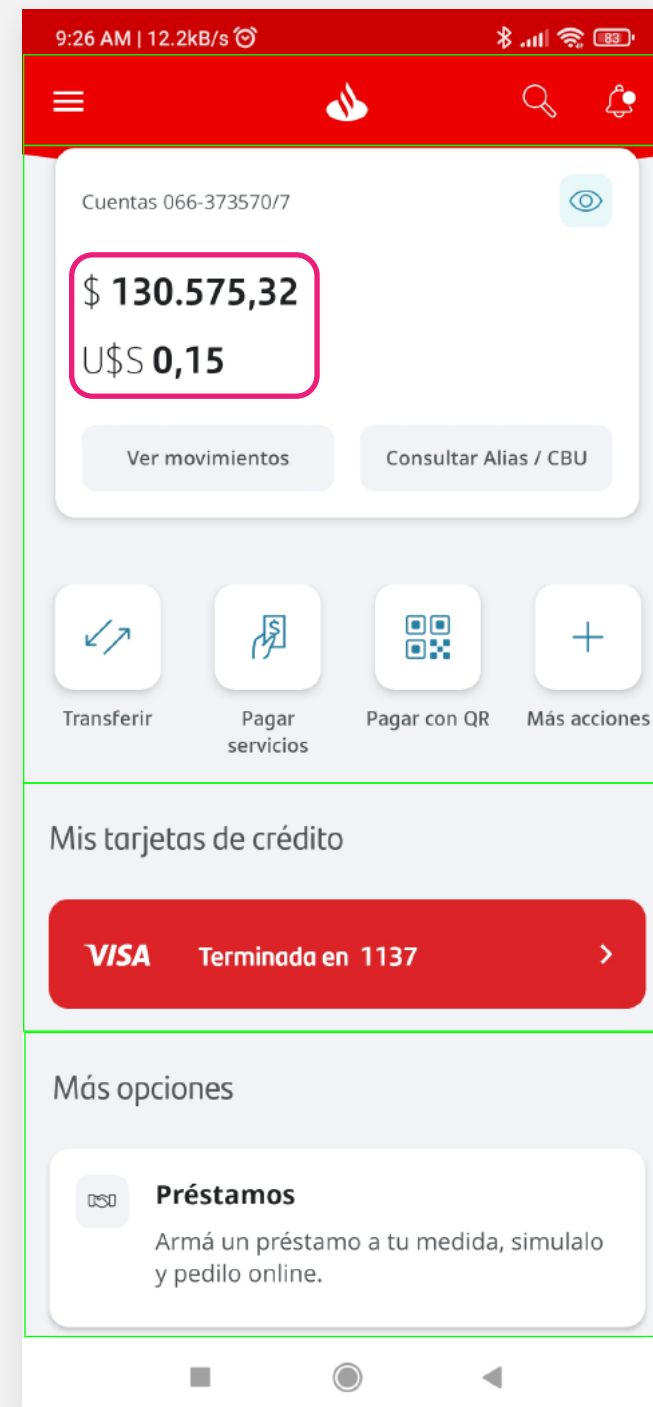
9:26 AM | 12.2kB/s

83

Cuentas 066-373570/7

$ 130.575,32

U$S 0,15

Ver movimientos

Consultar Alias / CBU

Transferir

Pagar servicios

Pagar con QR

Más acciones

Mis tarjetas de crédito

VISA Terminada en 1137

Más opciones

Préstamos

Armá un préstamo a tu medida, simulalo y pedilo online.